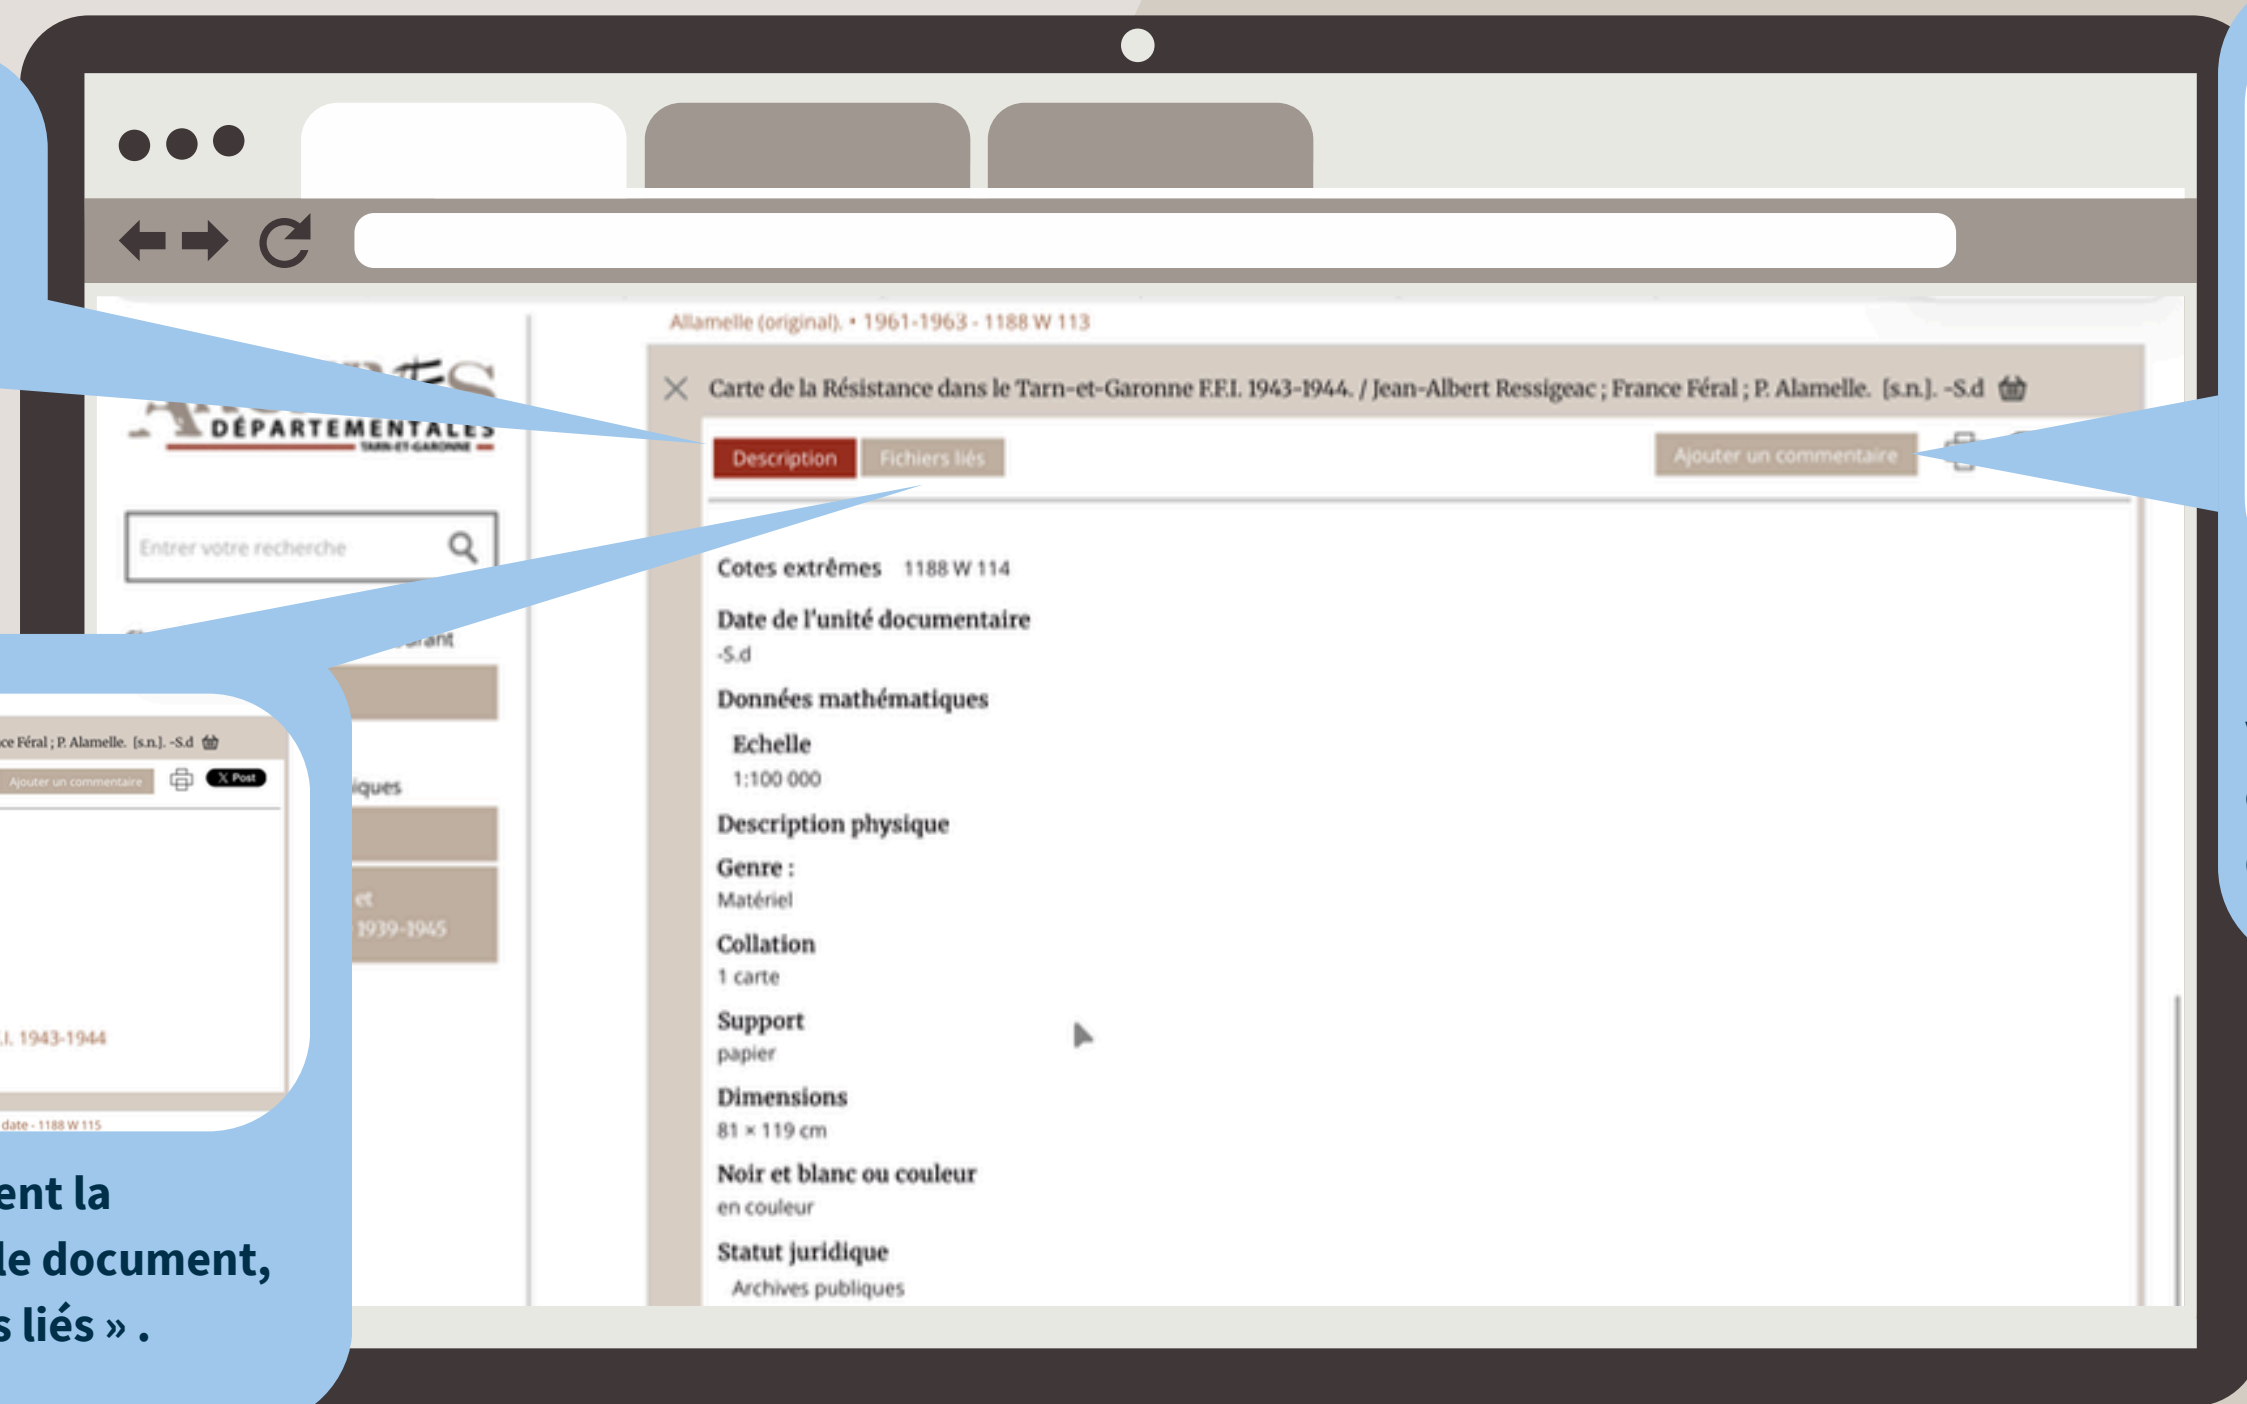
Allamelle (original). • 1961-1963 - 1188 W 113

DÉPARTEMENTALES
TARN-ET-GARONNE

Entrer votre recherche

Carte de la Résistance dans le Tarn-et-Garonne F.F.I. 1943-1944. / Jean-Albert Ressigeac ; France Féral ; P. Alamelle. [s.n.]. -S.d

Description | Fichiers liés

Ajouter un commentaire

Cotes extrêmes 1188 W 114

Date de l'unité documentaire
-S.d

Données mathématiques

Echelle
1:100 000

Description physique

Genre :
Matériel

Collation
1 carte

Support
papier

Dimensions
81 × 119 cm

Noir et blanc ou couleur
en couleur

Statut juridique
Archives publiques

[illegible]ce Féral ; P. Alamelle. [s.n.]. -S.d

Ajouter un commentaire

X Post

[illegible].I. 1943-1944

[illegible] date - 1188 W 115

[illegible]iques

et
1939-1945

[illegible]ant

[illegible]ent la
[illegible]le document,
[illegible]s liés » .